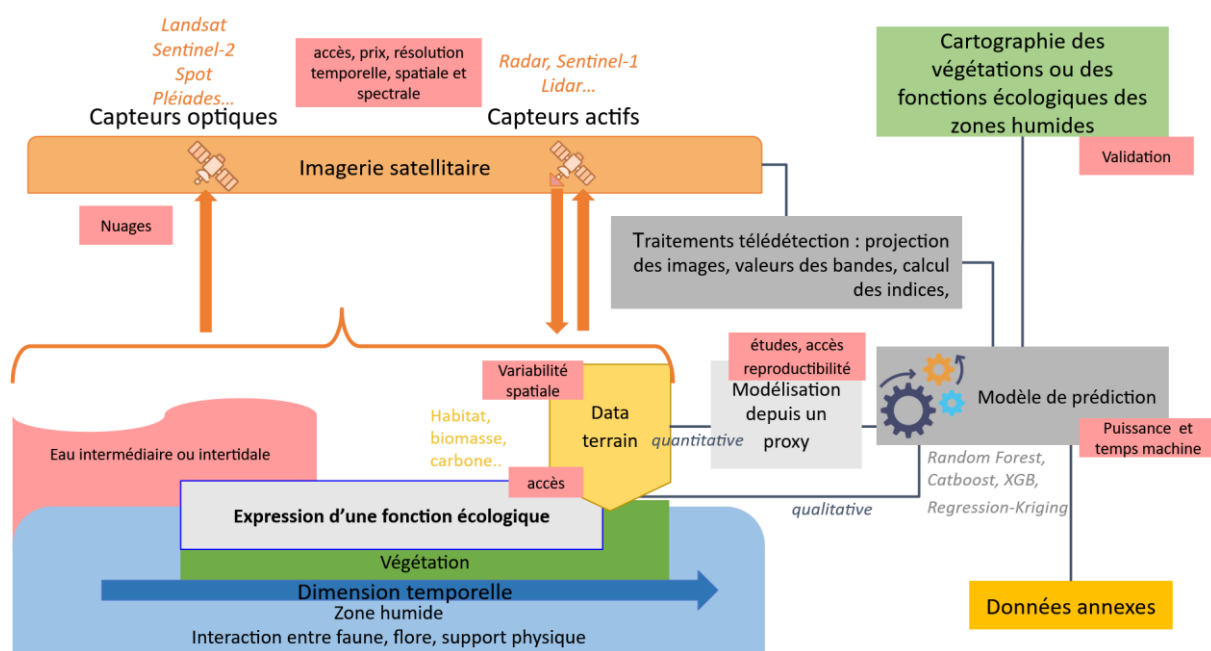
Landsat
Sentinel-2
Spot
Pléiades…

accès, prix, résolution temporelle, spatiale et spectrale

Radar, Sentinel-1
Lidar…

Capteurs optiques

Capteurs actifs

Cartographie des végétations ou des fonctions écologiques des zones humides

Validation

Imagerie satellitaire

Nuages

Traitements télédétection : projection des images, valeurs des bandes, calcul des indices,

études, accès reproductibilité

Variabilité spatiale

Modélisation depuis un proxy

Modèle de prédiction

Habitat, biomasse, carbone..

Data terrain

quantitative

Puissance et temps machine

Eau intermédiaire ou intertidale

Random Forest, Catboost, XGB, Regression-Kriging

accès

qualitative

Expression d'une fonction écologique

Végétation

Dimension temporelle

Zone humide

Interaction entre faune, flore, support physique

Données annexes